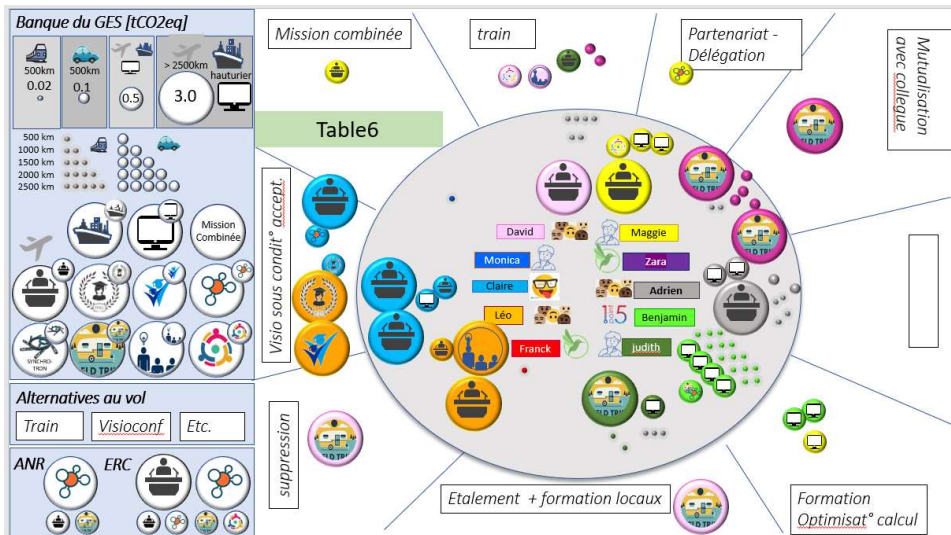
Banque du GES [tCO2eq]

500km
0.02

500km
0.1

0.5

> 2500km

3.0

hauturier

500 km
1000 km
1500 km
2000 km
2500 km

Mission Combinée

SYNCHROTRON

Alternatives au vol

Train

Visioconf

Etc.

ANR

ERC

Mission combinée

train

Partenariat - Délégation

Mutualisation avec collegue

Table6

Visio sous condit° accept.

David

Maggie

Monica

Zara

Claire

Adrien

Léo

Benjamin

Franck

judith

suppression

Etalement + formation locaux

Formation Optimisat° calcul